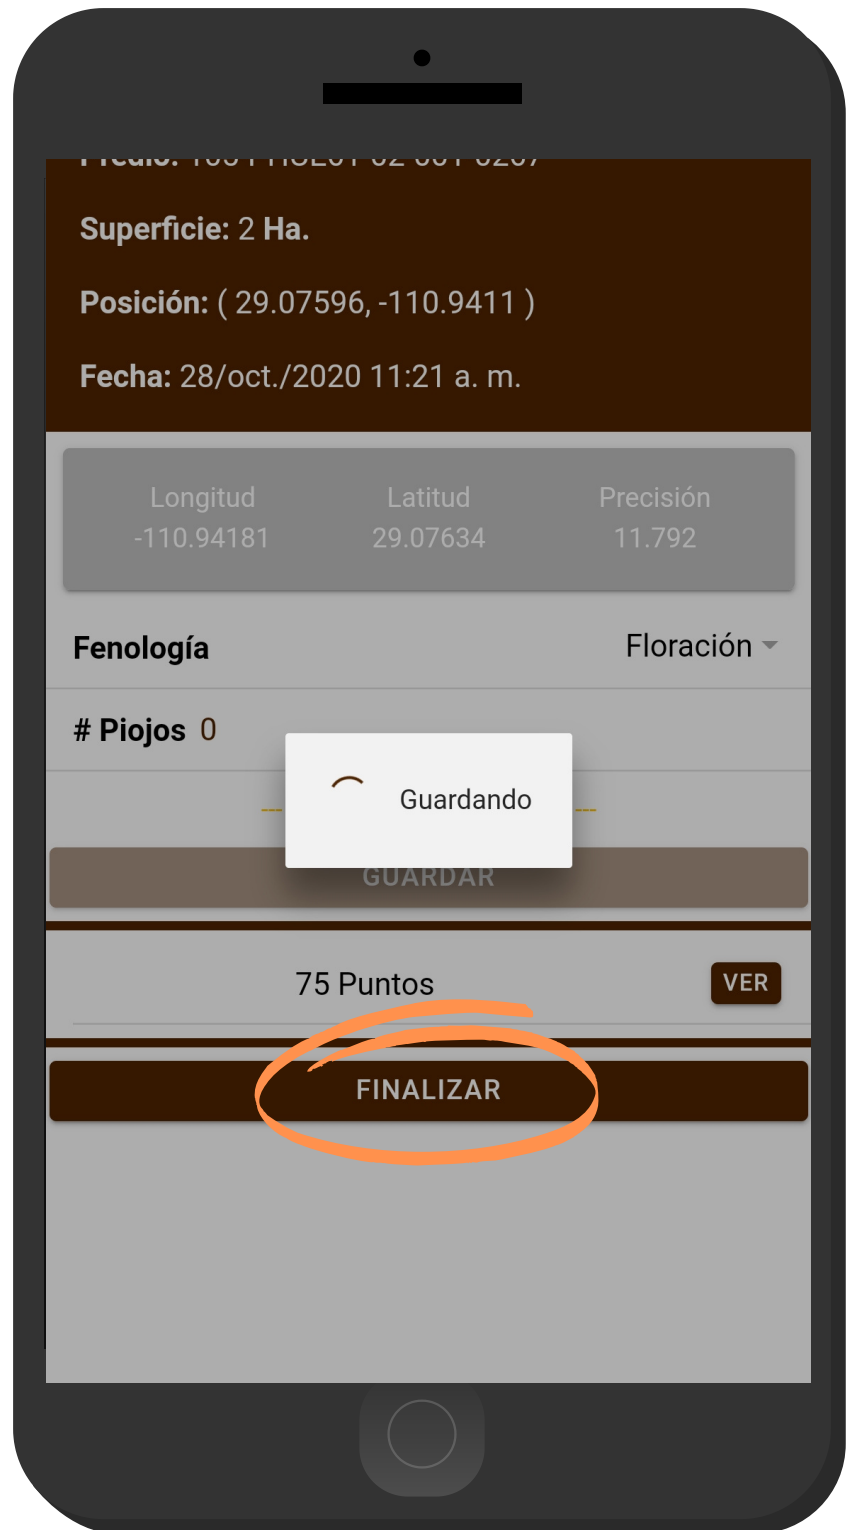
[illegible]

Superficie: 2 Ha.

Posición: ( 29.07596, -110.9411 )

Fecha: 28/oct./2020 11:21 a. m.

| Longitud | Latitud | Precisión |
|---|---|---|
| -110.94181 | 29.07634 | 11.792 |

Fenología Floración

# Piojos 0

Guardando

GUARDAR

75 Puntos VER

FINALIZAR